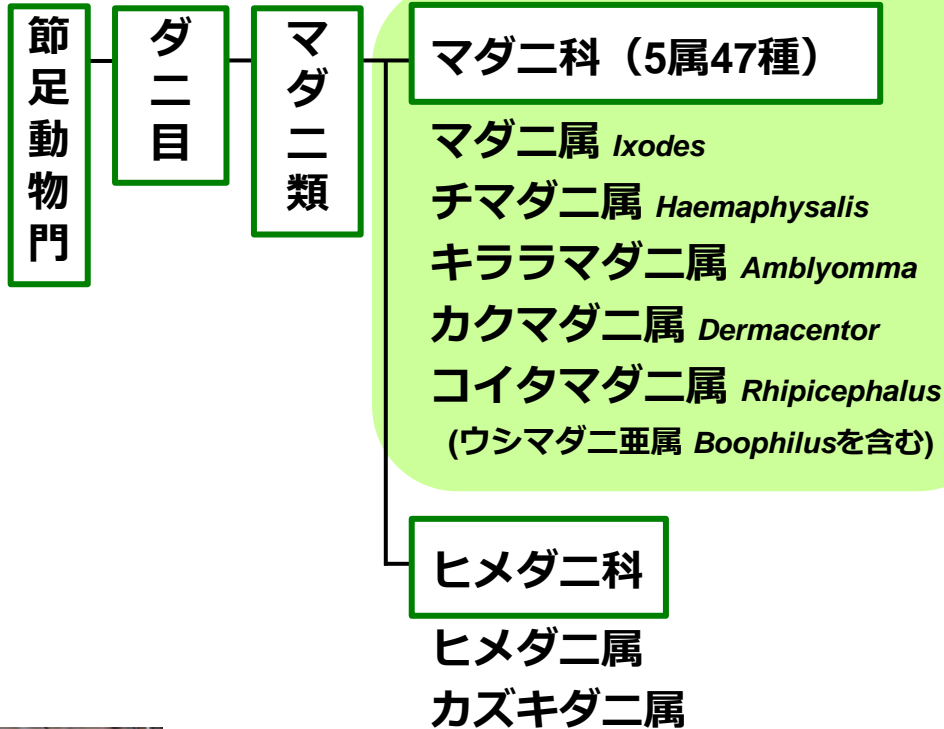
節足動物門

ダニ目

マダニ類

マダニ科（5属47種）

マダニ属 *Ixodes*
チマダニ属 *Haemaphysalis*
キララマダニ属 *Amblyomma*
カクマダニ属 *Dermacentor*
コイタマダニ属 *Rhipicephalus*
(ウシマダニ亜属 *Boophilus*を含む)

ヒメダニ科

ヒメダニ属
カズキダニ属